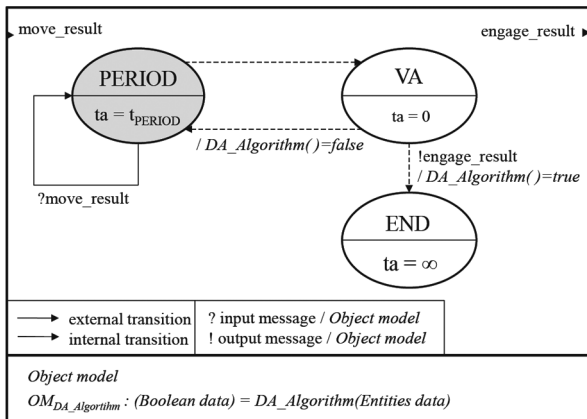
move_result

engage_result

PERIOD

ta = $t_{PERIOD}$

VA

ta = 0

/ DA_Algorithm( )=false

?move_result

!engage_result
/ DA_Algorithm( )=true

END

ta = $\infty$

external transition
internal transition

? input message / Object model
! output message / Object model

Object model

$OM_{DA\_Algortihm}$ : (Boolean data) = DA_Algorithm(Entities data)